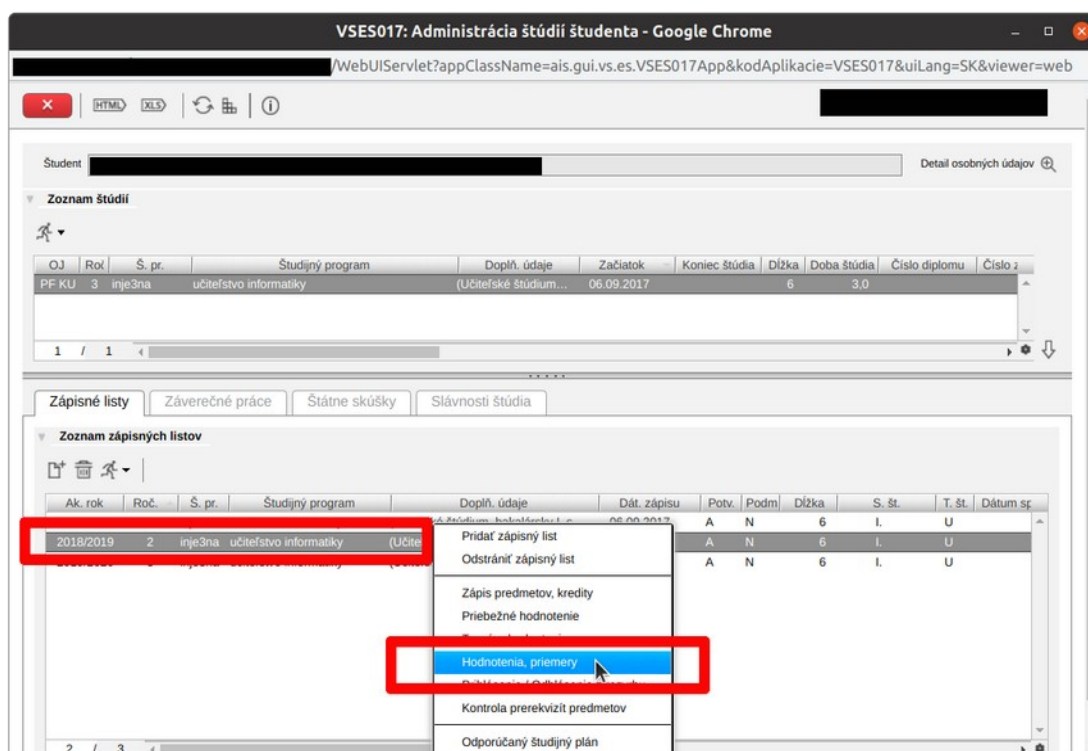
VSES017: Administrácia štúdií študenta - Google Chrome

/WebUIServlet?appClassName=ais.gui.vs.es.VSES017App&kodAplikacie=VSES017&uiLang=SK&viewer=web

HTML XLS

Študent

Detail osobných údajov

Zoznam štúdií

| OJ | Roč | Š. pr. | Študijný program | Dopĺň. údaje | Začiatok | Koniec štúdia | Dĺžka | Doba štúdia | Číslo diplomu | Číslo |
|---|---|---|---|---|---|---|---|---|---|---|
| PF KU | 3 | inje3na | učiteľstvo informatiky | (Učiteľské štúdium... | 06.09.2017 | | 6 | 3,0 | | |

1 / 1

Zápisné listy | Záverečné práce | Štátne skúšky | Slávnosti štúdia

Zoznam zápisných listov

| Ak. rok | Roč. | Š. pr. | Študijný program | Dopĺň. údaje | Dát. zápisu | Potv. | Podm | Dĺžka | S. št. | T. št. | Dátum sp |
|---|---|---|---|---|---|---|---|---|---|---|---|
| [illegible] | | | | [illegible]ké štúdium, bakalársky I. s... | 06.09.2017 | A | N | 6 | I. | U | |
| 2018/2019 | 2 | inje3na | učiteľstvo informatiky | (Učite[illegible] | | A | N | 6 | I. | U | |
| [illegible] | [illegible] | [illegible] | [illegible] | (Učite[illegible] | | A | N | 6 | I. | U | |

Pridať zápisný list
Odstrániť zápisný list
Zápis predmetov, kredity
Priebežné hodnotenie
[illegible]
Hodnotenia, priemery
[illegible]
Kontrola prerekvizít predmetov
Odporúčaný študijný plán

2 / 3